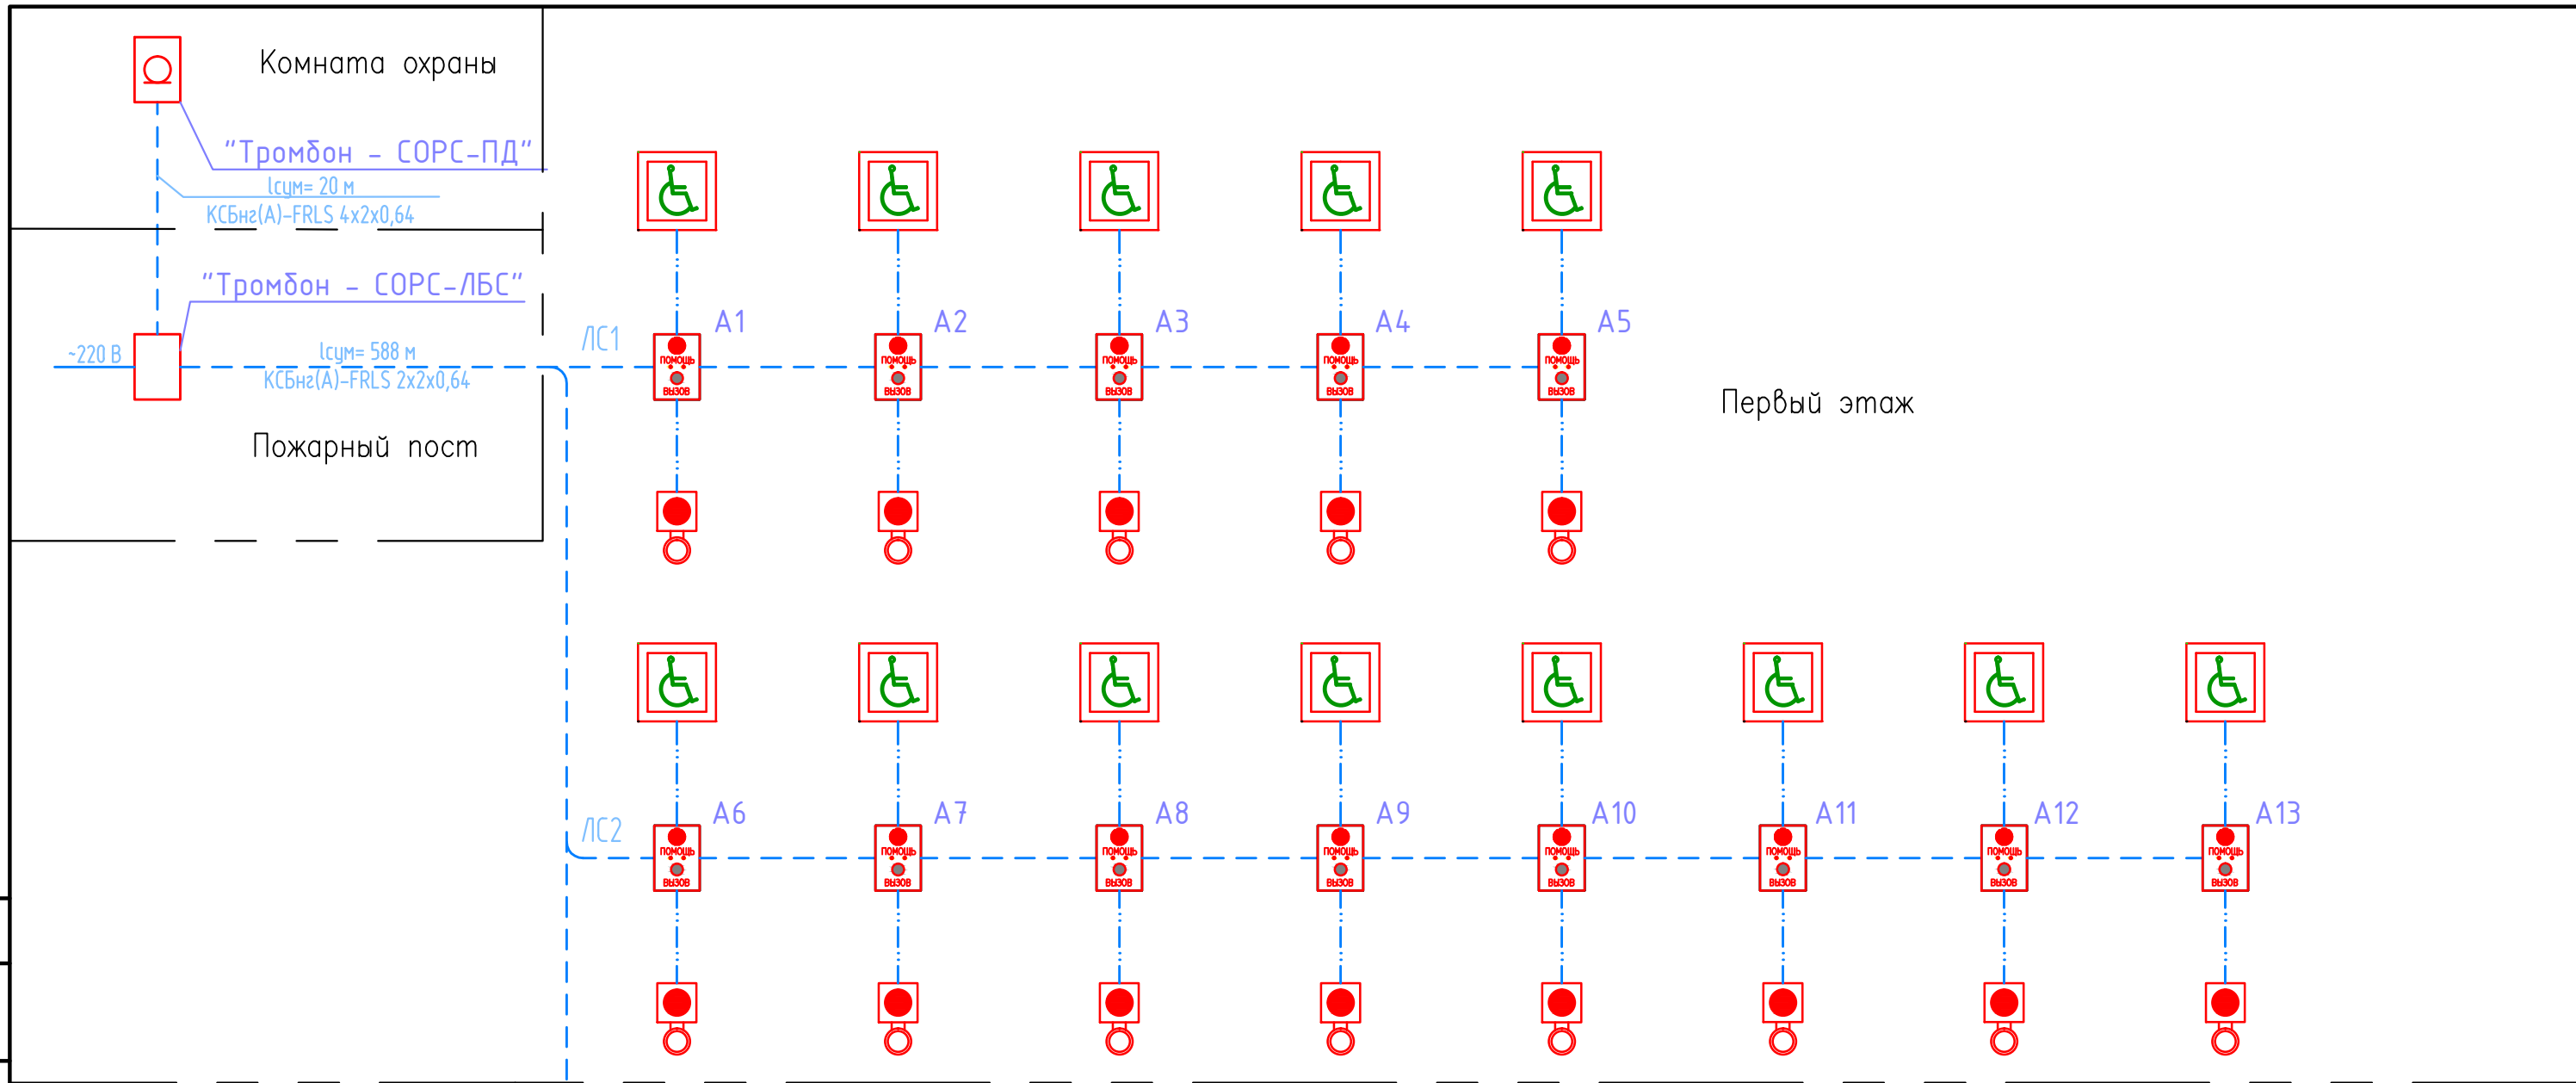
Комната охраны

"Тромбон - СОРС-ПД"

lсум= 20 м
КСБнг(А)-FRLS 4x2x0,64

"Тромбон - СОРС-ЛБС"

~220 В

lсум= 588 м
КСБнг(А)-FRLS 2x2x0,64

Пожарный пост

ЛС1

A1 A2 A3 A4 A5

ПОМОЩЬ ВЫЗОВ ПОМОЩЬ ВЫЗОВ ПОМОЩЬ ВЫЗОВ ПОМОЩЬ ВЫЗОВ ПОМОЩЬ ВЫЗОВ

Первый этаж

ЛС2

A6 A7 A8 A9 A10 A11 A12 A13

ПОМОЩЬ ВЫЗОВ ПОМОЩЬ ВЫЗОВ ПОМОЩЬ ВЫЗОВ ПОМОЩЬ ВЫЗОВ ПОМОЩЬ ВЫЗОВ ПОМОЩЬ ВЫЗОВ ПОМОЩЬ ВЫЗОВ ПОМОЩЬ ВЫЗОВ